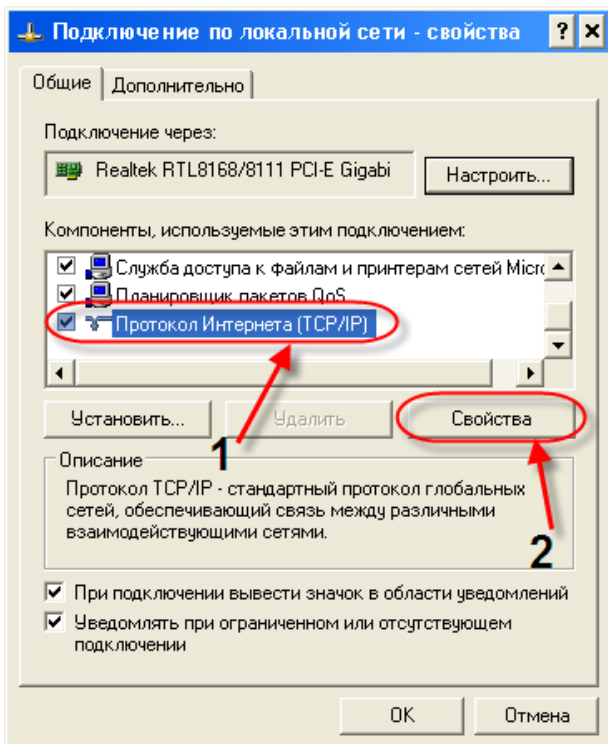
Подключение по локальной сети - свойства ? X

Общие | Дополнительно

Подключение через:

Realtek RTL8168/8111 PCI-E Gigabi

Настроить...

Компоненты, используемые этим подключением:

Служба доступа к файлам и принтерам сетей Micro

Планировщик пакетов QoS

Протокол Интернета (TCP/IP)

Установить...

Удалить

Свойства

1

Описание

Протокол TCP/IP - стандартный протокол глобальных сетей, обеспечивающий связь между различными взаимодействующими сетями.

2

При подключении вывести значок в области уведомлений

Уведомлять при ограниченном или отсутствующем подключении

OK

Отмена